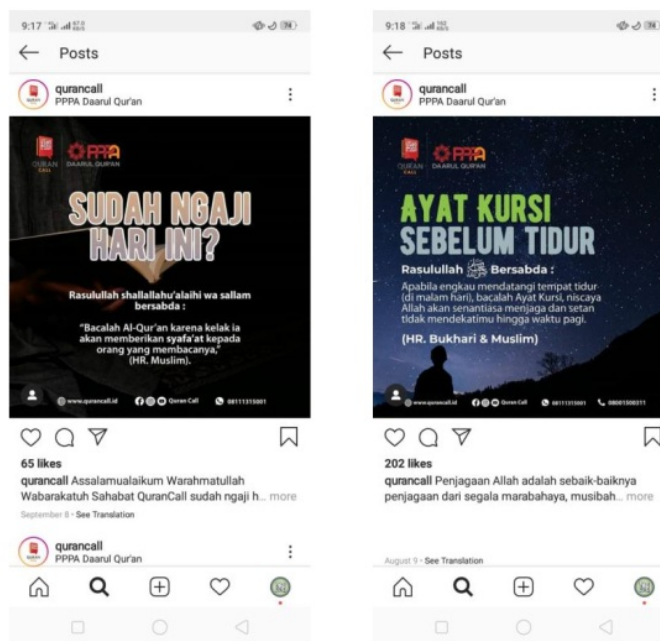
9:17 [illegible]

Posts

qurancall
PPPA Daarul Qur'an

QURAN CALL PPPA DAARUL QURAN

SUDAH NGAJI HARI INI?

Rasulullah shallallahu'alaihi wa sallam bersabda :

"Bacalah Al-Qur'an karena kelak ia akan memberikan syafa'at kepada orang yang membacanya,"
(HR. Muslim).

www.qurancall.id Quran Call 08111315001

65 likes

qurancall Assalamualaikum Warahmatullah Wabarakatuh Sahabat QuranCall sudah ngaji h... more

September 8 · See Translation

qurancall
PPPA Daarul Qur'an

9:18 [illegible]

Posts

qurancall
PPPA Daarul Qur'an

QURAN CALL PPPA DAARUL QURAN

AYAT KURSI SEBELUM TIDUR

Rasulullah ﷺ Bersabda :

Apabila engkau mendatangi tempat tidur (di malam hari), bacalah Ayat Kursi, niscaya Allah akan senantiasa menjaga dan setan tidak mendekatimu hingga waktu pagi.

(HR. Bukhari & Muslim)

www.qurancall.id Quran Call 08111315001 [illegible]

202 likes

qurancall Penjagaan Allah adalah sebaik-baiknya penjagaan dari segala marabahaya, musibah... more

August 9 · See Translation